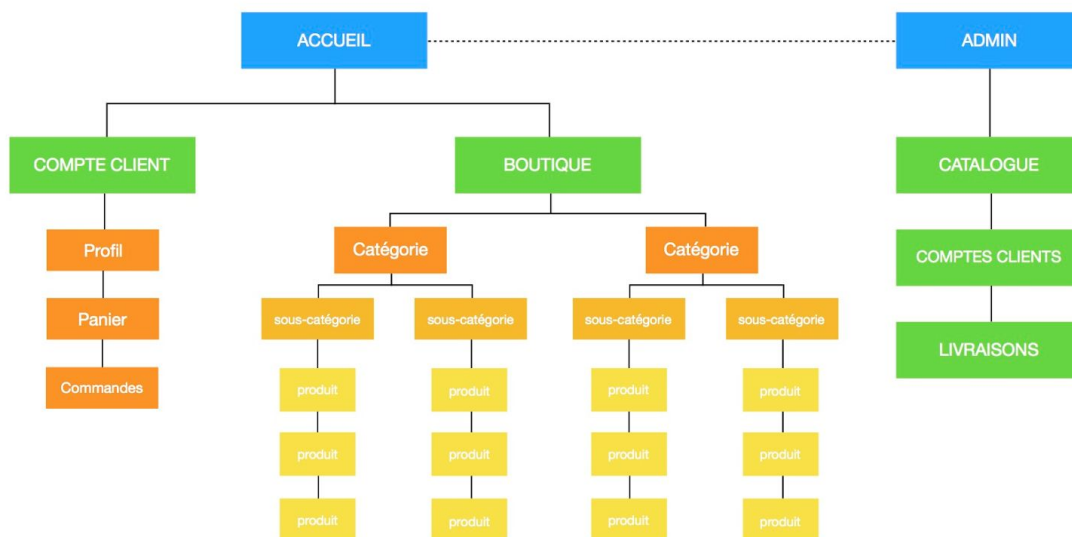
ACCUEIL

ADMIN

COMPTE CLIENT

BOUTIQUE

CATALOGUE

Profil

Panier

Commandes

Catégorie

Catégorie

COMPTES CLIENTS

LIVRAISONS

sous-catégorie

sous-catégorie

sous-catégorie

sous-catégorie

produit

produit

produit

produit

produit

produit

produit

produit

produit

produit

produit

produit